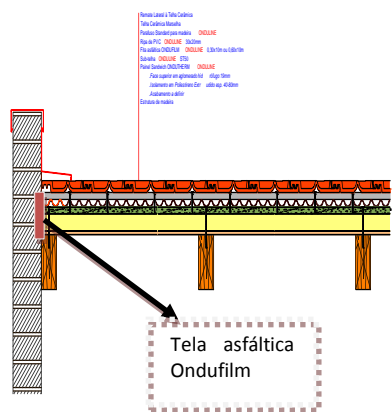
Remate Lateral à Telha Cerâmica
Telha Cerâmica Marselha
Parafuso Standard para madeira ONDULINE
Ripa de PVC ONDULINE 50x26mm
Fita asfáltica ONDUFILM ONDULINE 0,30x10m ou 0,60x10m
Sub-telha ONDULINE ST80
Painel Sandwich ONDUTHERM ONDULINE
Face superior em aglomerado hid. c/Esp 19mm
Isolamento em Poliestireno Extr. c/Esp 40-60mm
Acabamento a definir
Estrutura de madeira

Tela asfáltica Ondufilm